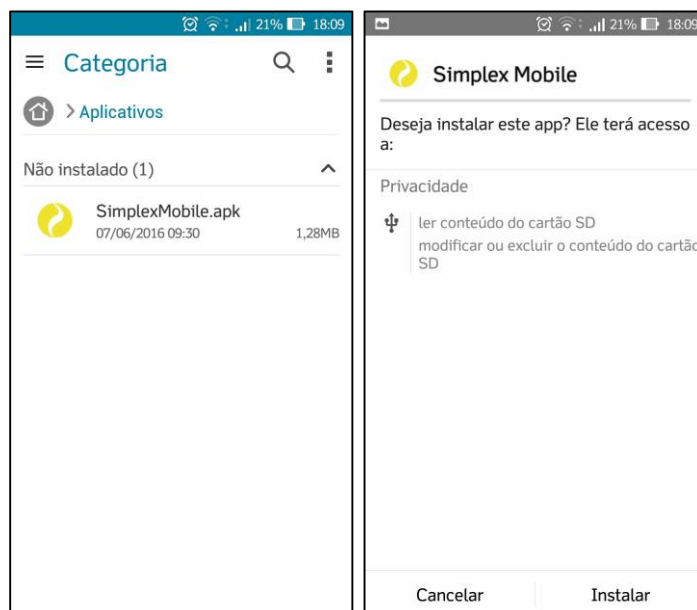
21% 18:09

Categoria

> Aplicativos

Não instalado (1)

SimplexMobile.apk
07/06/2016 09:30
1,28MB

21% 18:09

Simplex Mobile

Deseja instalar este app? Ele terá acesso a:

Privacidade

ler conteúdo do cartão SD
modificar ou excluir o conteúdo do cartão SD

Cancelar
Instalar